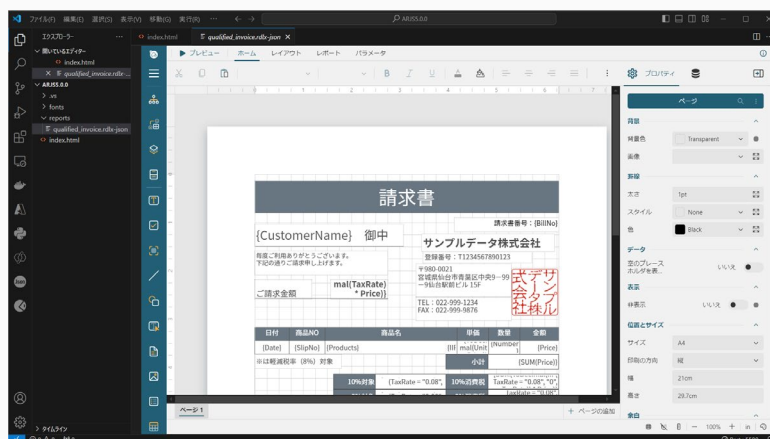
ファイル(F) 編集(E) 選択(S) 表示(V) 移動(G) 実行(R) ··· ← → ARJS5.0.0

エクスプローラー ···
開いているエディター
index.html
× qualified_invoice.rdlx-...
ARJS5.0.0
.vs
fonts
reports
qualified_invoice.rdlx-json
index.html

index.html
qualified_invoice.rdlx-json ×

プレビュー ホーム レイアウト レポート パラメータ

プロパティ

ページ

背景
背景色 Transparent
画像

罫線
太さ 1pt
スタイル None
色 Black

データ
空のプレースホルダを表... いいえ

表示
枠表示 いいえ

位置とサイズ
サイズ A4
印刷の方向 縦
幅 21cm
高さ 29.7cm

余白

請求書

請求書番号：{BillNo}

{CustomerName} 御中

サンプルデータ株式会社

毎度ご利用ありがとうございます。
下記の通りご請求申し上げます。

登録番号：T1234567890123

〒980-0021
宮城県仙台市青葉区中央9--99
一9仙台駅前ビル 15F

ご請求金額

mal(TaxRate)
* Price)}

TEL：022-999-1234
FAX：022-999-9876

サンプルデータ株式会社

| 日付 | 商品NO | 商品名 | 単価 | 数量 | 金額 |
|---|---|---|---|---|---|
| {Date} | {SlipNo} | {Products} | [Ill mal(Unit | {Number | [Price] |
| ※は軽減税率（8%）対象 | | | 小計 | | {SUM(Price)} |
| | | 10%対象 | {TaxRate = "0.08", | 10%消費税 | TaxRate = "0.08", "0", |

ページ1

+ ページの追加

タイムライン

100%